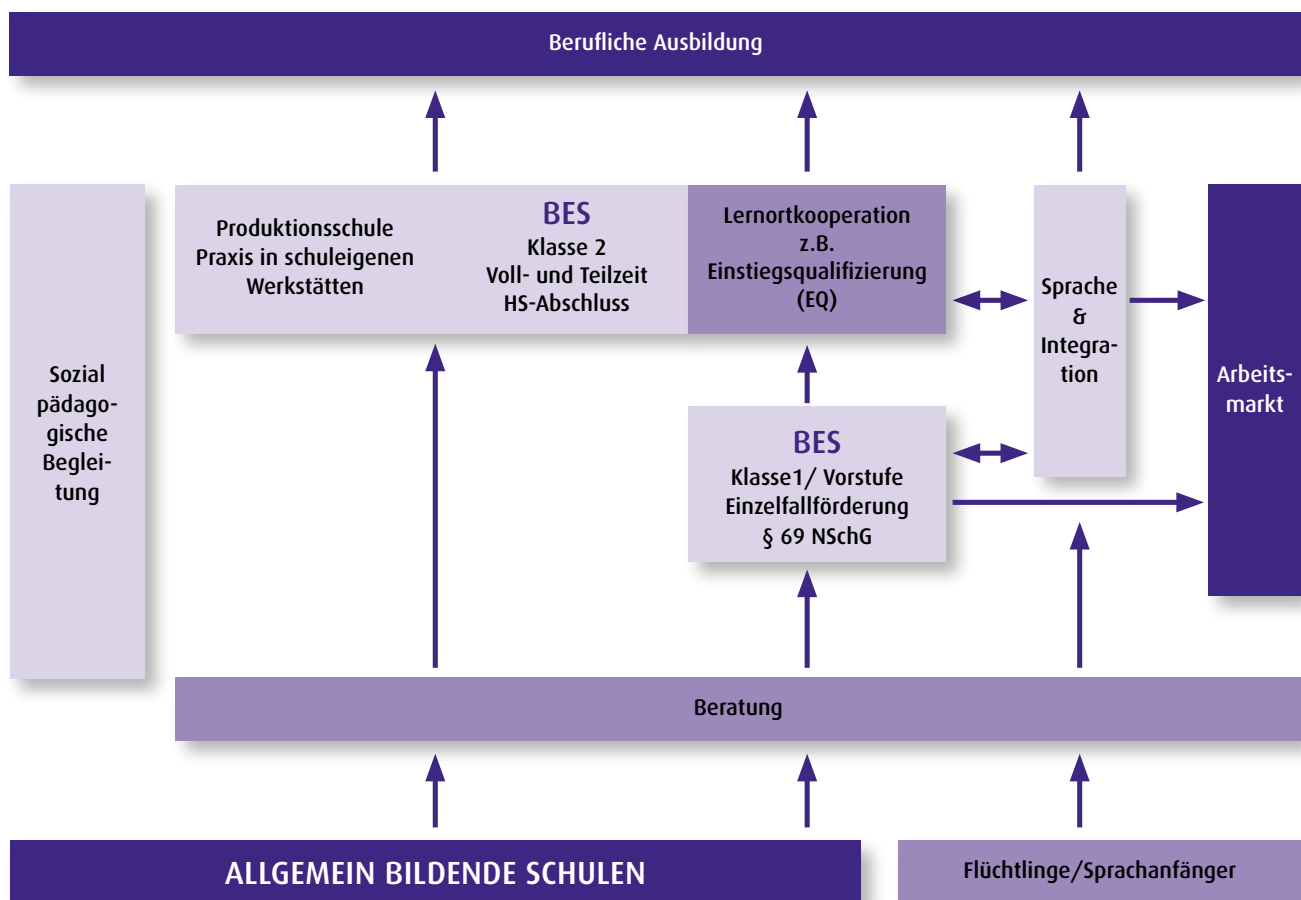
Berufliche Ausbildung

Sozial pädagogische Begleitung

Produktionsschule
Praxis in schuleigenen Werkstätten

BES
Klasse 2
Voll- und Teilzeit
HS-Abschluss

Lernortkooperation
z.B.
Einstiegsqualifizierung
(EQ)

Sprache
&
Integration

Arbeitsmarkt

BES
Klasse1/ Vorstufe
Einzelfallförderung
§ 69 NSchG

Beratung

ALLGEMEIN BILDENDE SCHULEN

Flüchtlinge/Sprachanfänger